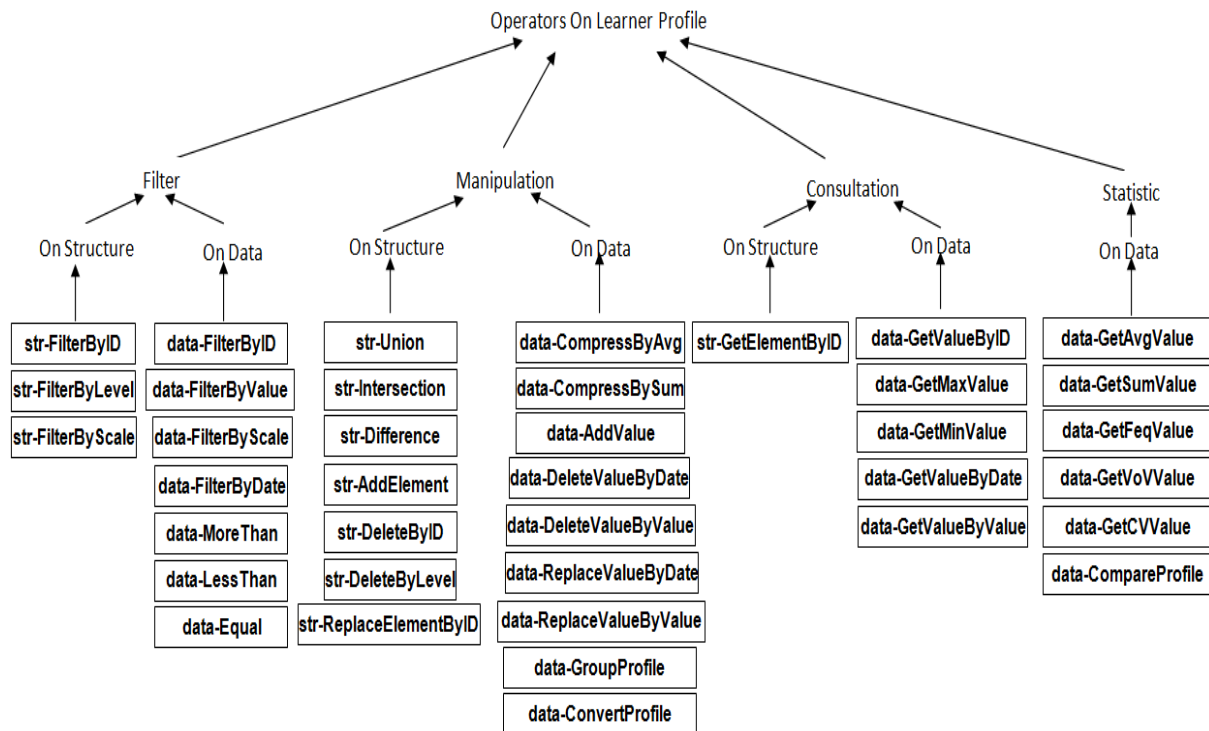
Operators On Learner Profile

Filter

On Structure

str-FilterByID
str-FilterByLevel
str-FilterByScale

On Data

data-FilterByID
data-FilterByValue
data-FilterByScale
data-FilterByDate
data-MoreThan
data-LessThan
data-Equal

Manipulation

On Structure

str-Union
str-Intersection
str-Difference
str-AddElement
str-DeleteByID
str-DeleteByLevel
str-ReplaceElementByID

On Data

data-CompressByAvg
data-CompressBySum
data-AddValue
data-DeleteValueByDate
data-DeleteValueByValue
data-ReplaceValueByDate
data-ReplaceValueByValue
data-GroupProfile
data-ConvertProfile

Consultation

On Structure

str-GetElementByID

On Data

data-GetValueByID
data-GetMaxValue
data-GetMinValue
data-GetValueByDate
data-GetValueByValue

Statistic

On Data

data-GetAvgValue
data-GetSumValue
data-GetFeqValue
data-GetVoVValue
data-GetCVValue
data-CompareProfile